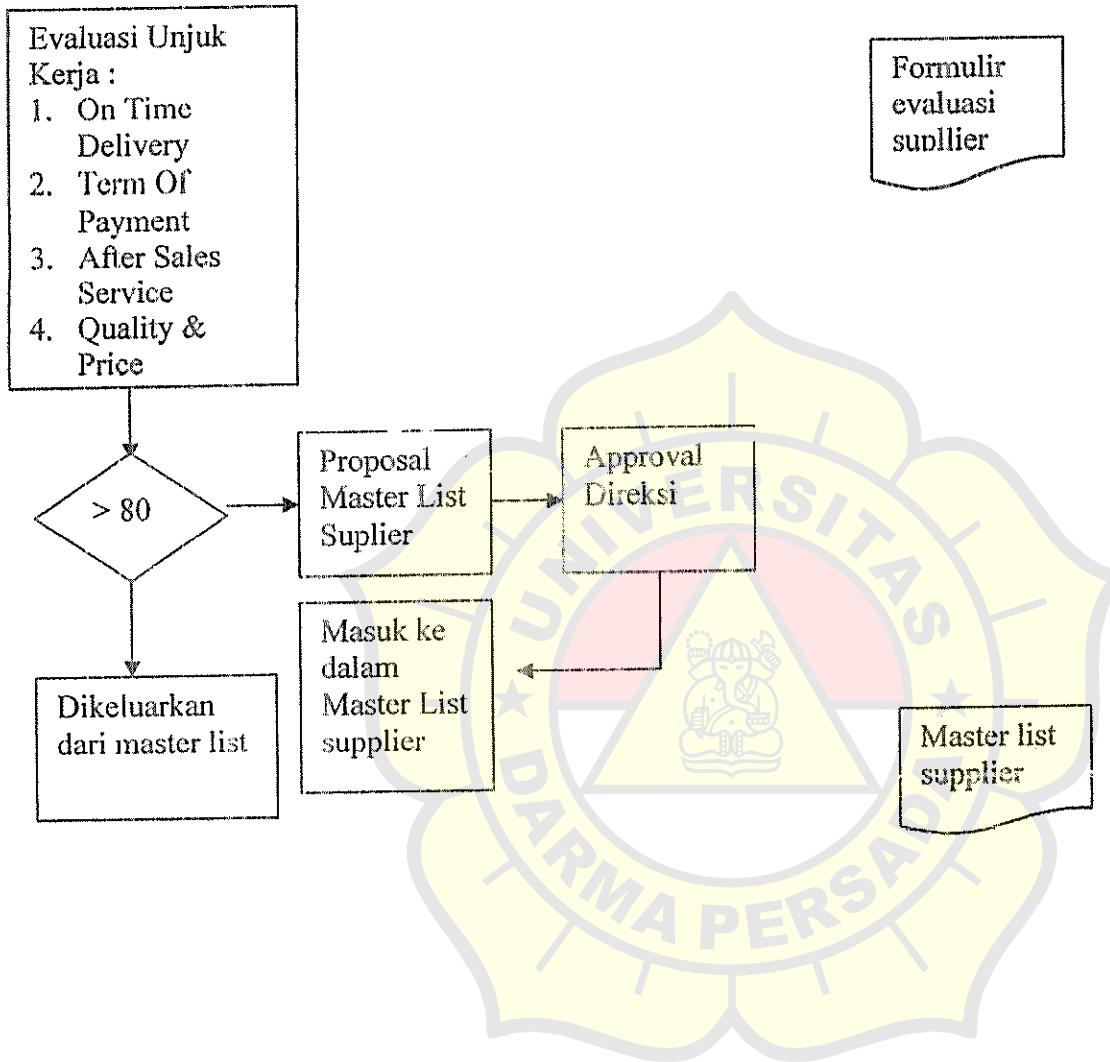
Evaluasi Unjuk Kerja :
1. On Time Delivery
2. Term Of Payment
3. After Sales Service
4. Quality & Price

Formulir evaluasi supllier

> 80

Proposal Master List Suplier

Approval Direksi

Masuk ke dalam Master List supplier

Dikeluarkan dari master list

Master list supplier

UNIVERSITAS DARMA PERSADA